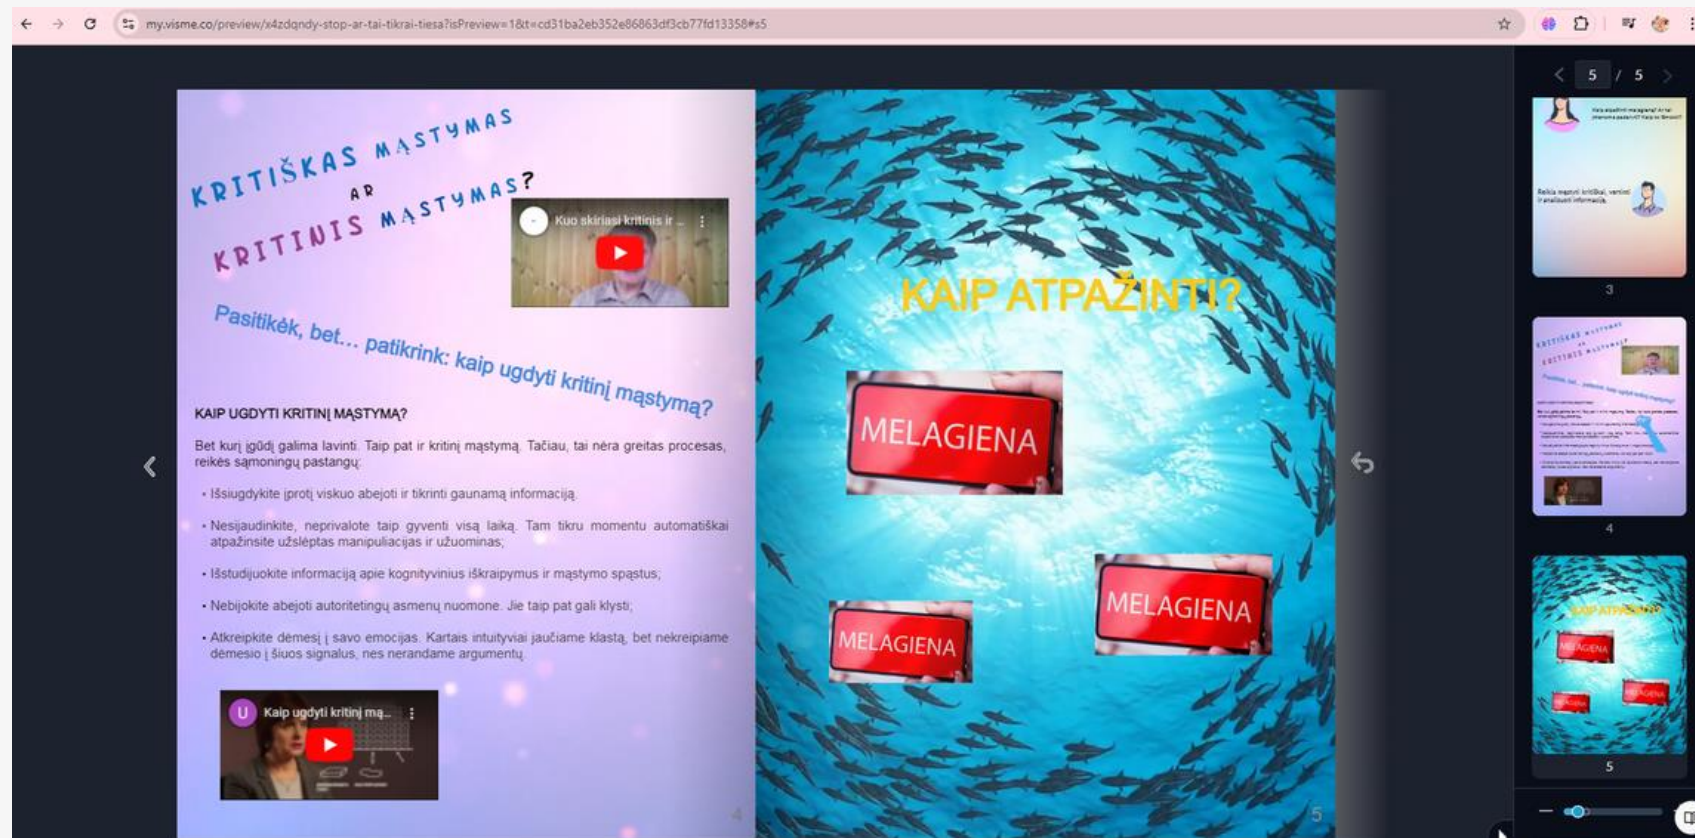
my.visme.co/preview/x4zdqndy-stop-ar-tai-tikrai-tiesa?isPreview=1&t=cd31ba2eb352e86863df3cb77fd13358#s5

KRITIŠKAS MĄSTYMAS AR KRITINIS MĄSTYMAS?

Kuo skiriasi kritinis ir ...

Pasitikėk, bet... patikrink: kaip ugdyti kritinį mąstymą?

KAIP UGDYTI KRITINĮ MĄSTYMĄ?

Bet kurį įgūdį galima lavinti. Taip pat ir kritinį mąstymą. Tačiau, tai nėra greitas procesas, reikės sąmoningų pastangų:

• Išsiugdykite įprotį viskuo abejoti ir tikrinti gaunamą informaciją.

• Nesijaudinkite, neprivalote taip gyventi visą laiką. Tam tikru momentu automatiškai atpažinsite užslėptas manipuliacijas ir užuominas;

• Išstudijuokite informaciją apie kognityvinius iškraipymus ir mąstymo spąstus;

• Nebijokite abejoti autoritetingų asmenų nuomone. Jie taip pat gali klysti;

• Atkreipkite dėmesį į savo emocijas. Kartais intuityviai jaučiame klastą, bet nekreipiame dėmesio į šiuos signalus, nes nerandame argumentų.

U Kaip ugdyti kritinį mą...

4

KAIP ATPAŽINTI?

MELAGIENA

MELAGIENA

MELAGIENA

5

5 / 5

3

4

5